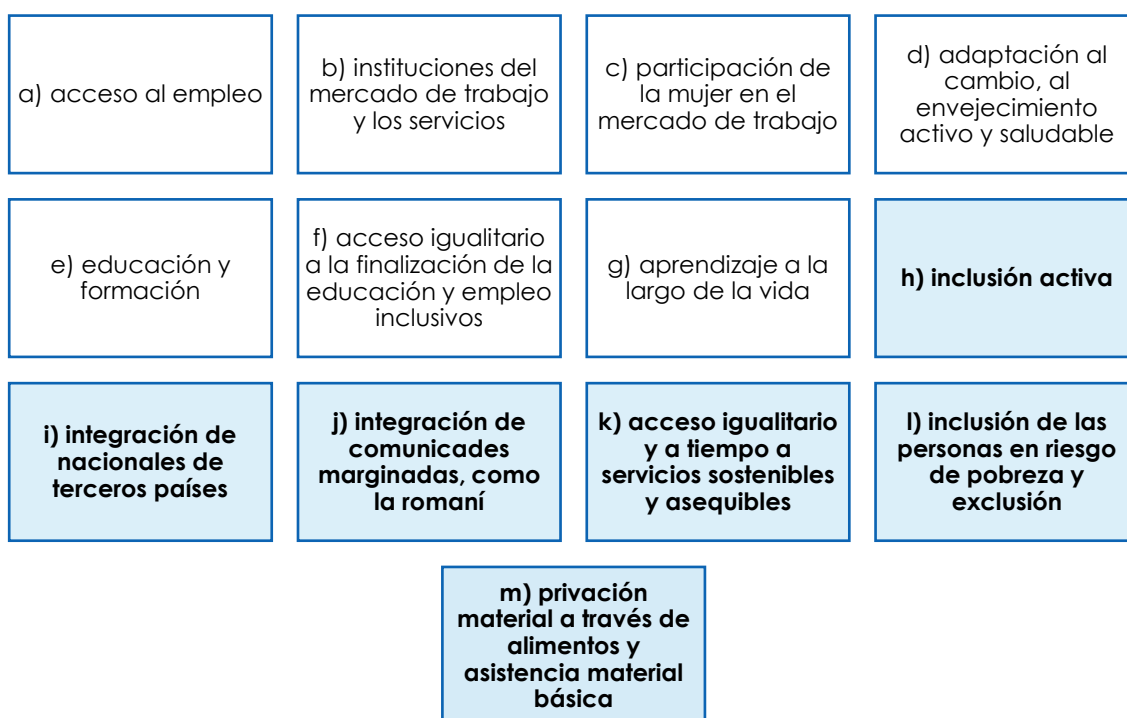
a) acceso al empleo

b) instituciones del mercado de trabajo y los servicios

c) participación de la mujer en el mercado de trabajo

d) adaptación al cambio, al envejecimiento activo y saludable

e) educación y formación

f) acceso igualitario a la finalización de la educación y empleo inclusivos

g) aprendizaje a la largo de la vida

h) inclusión activa

i) integración de nacionales de terceros países

j) integración de comunicades marginadas, como la romaní

k) acceso igualitario y a tiempo a servicios sostenibles y asequibles

l) inclusión de las personas en riesgo de pobreza y exclusión

m) privación material a través de alimentos y asistencia material básica